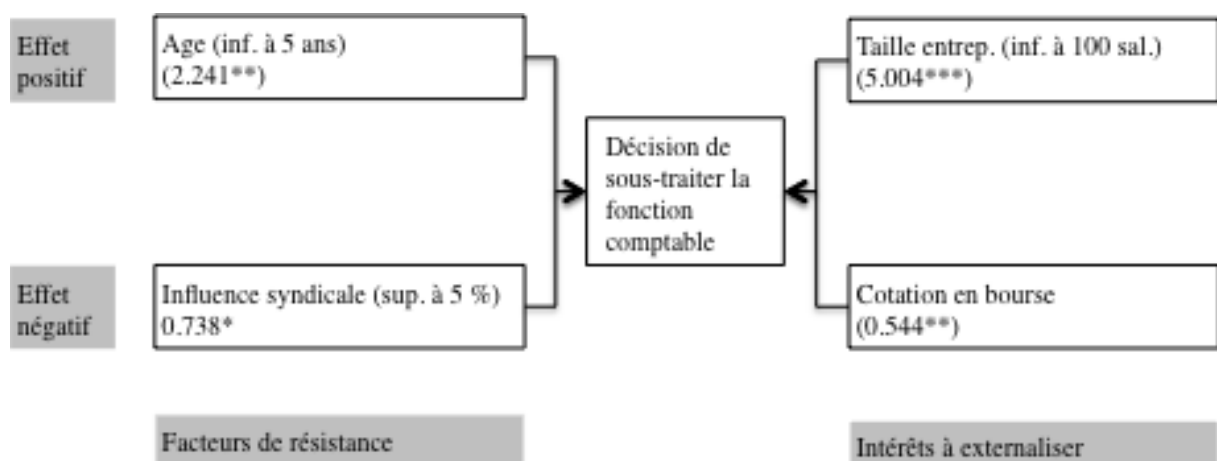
Effet positif

Age (inf. à 5 ans)
(2.241**)

Taille entrep. (inf. à 100 sal.)
(5.004***)

Décision de sous-traiter la fonction comptable

Effet négatif

Influence syndicale (sup. à 5 %)
0.738*

Cotation en bourse
(0.544**)

Facteurs de résistance

Intérêts à externaliser